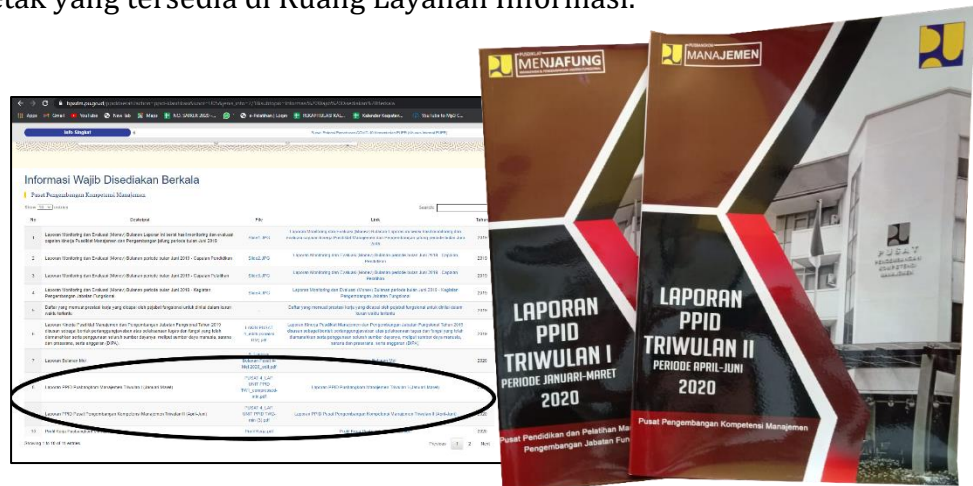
etak yang tersedia di Ruang Layanan Informasi.

Informasi Wajib Disediakan Berkala

Pusat Pengembangan Kompetensi Manajemen

Show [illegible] entries

Search:

| No | Deskripsi | File | Link | Tahun |
|---|---|---|---|---|
| 1 | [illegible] | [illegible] | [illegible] | 2019 |
| 2 | Laporan Monitoring dan Evaluasi (Monev) Bulanan periode bulan Juni 2019 - Capaian Pendidikan | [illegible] | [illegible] | 2019 |
| 3 | Laporan Monitoring dan Evaluasi (Monev) Bulanan periode bulan Juni 2019 - Capaian Pelatihan | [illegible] | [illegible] | 2019 |
| 4 | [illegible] | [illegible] | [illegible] | 2019 |
| 5 | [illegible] | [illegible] | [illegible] | 2019 |
| 6 | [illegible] | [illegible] | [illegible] | 2019 |
| 7 | Laporan Sasaran Mutu | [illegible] | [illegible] | 2020 |
| 8 | Laporan PPID Pusat Pengembangan Kompetensi Manajemen Triwulan I (Januari-Maret) | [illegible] | Laporan PPID Pusat Pengembangan Kompetensi Manajemen Triwulan I (Januari-Maret) | 2020 |
| 9 | Laporan PPID Pusat Pengembangan Kompetensi Manajemen Triwulan II (April-Juni) | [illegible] | Laporan PPID Pusat Pengembangan Kompetensi Manajemen Triwulan II (April-Juni) | 2020 |
| 10 | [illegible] | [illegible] | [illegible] | 2020 |

Showing 1 to 10 of 15 entries

Previous 1 2 Next

PUSDIKLAT MENJAFUNG

LAPORAN PPID TRIWULAN I PERIODE JANUARI-MARET 2020

Pusat Pendidikan dan Pelatihan Ma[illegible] Pengembangan Jabatan Fun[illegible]

PUSBANGKOM MANAJEMEN

LAPORAN PPID TRIWULAN II PERIODE APRIL-JUNI 2020

Pusat Pengembangan Kompetensi Manajemen